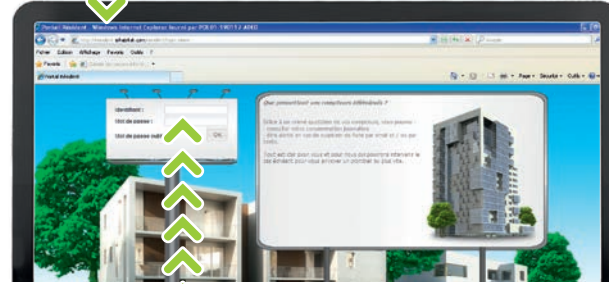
Portail Résident - Windows Internet Explorer fourni par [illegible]

Fichier Edition Affichage Favoris Outils ?

Favoris

Portail Résident

Page Sécurité Outils

Identifiant :

Mot de passe :

Mot de passe oublié

OK

Que permettent nos compteurs télérelevés ?

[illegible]